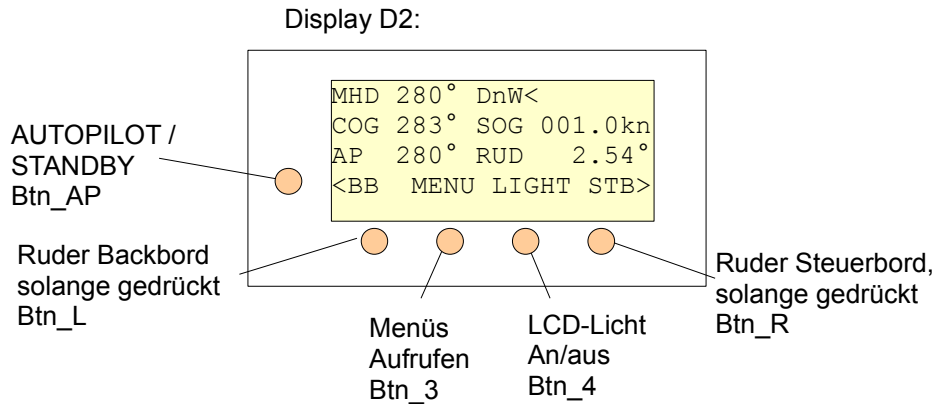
Display D2:

MHD 280° DnW<
COG 283° SOG 001.0kn
AP 280° RUD 2.54°
<BB MENU LIGHT STB>

AUTOPILOT / STANDBY Btn_AP

Ruder Backbord solange gedrückt Btn_L

Menüs Aufrufen Btn_3

LCD-Licht An/aus Btn_4

Ruder Steuerbord, solange gedrückt Btn_R